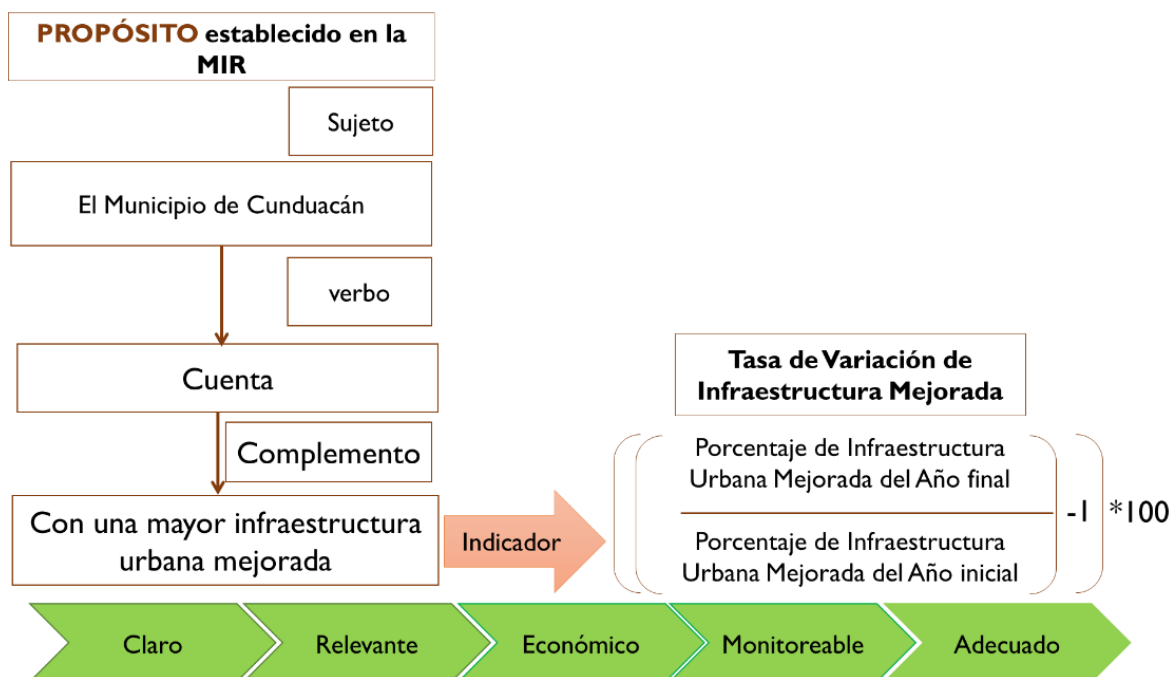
PROPÓSITO establecido en la MIR

Sujeto

El Municipio de Cunduacán

verbo

Cuenta

Complemento

Con una mayor infraestructura urbana mejorada

Indicador

Tasa de Variación de Infraestructura Mejorada

$\left(\left(\frac{\text{Porcentaje de Infraestructura Urbana Mejorada del Año final}}{\text{Porcentaje de Infraestructura Urbana Mejorada del Año inicial}}\right) - 1\right) * 100$

Claro

Relevante

Económico

Monitoreable

Adecuado